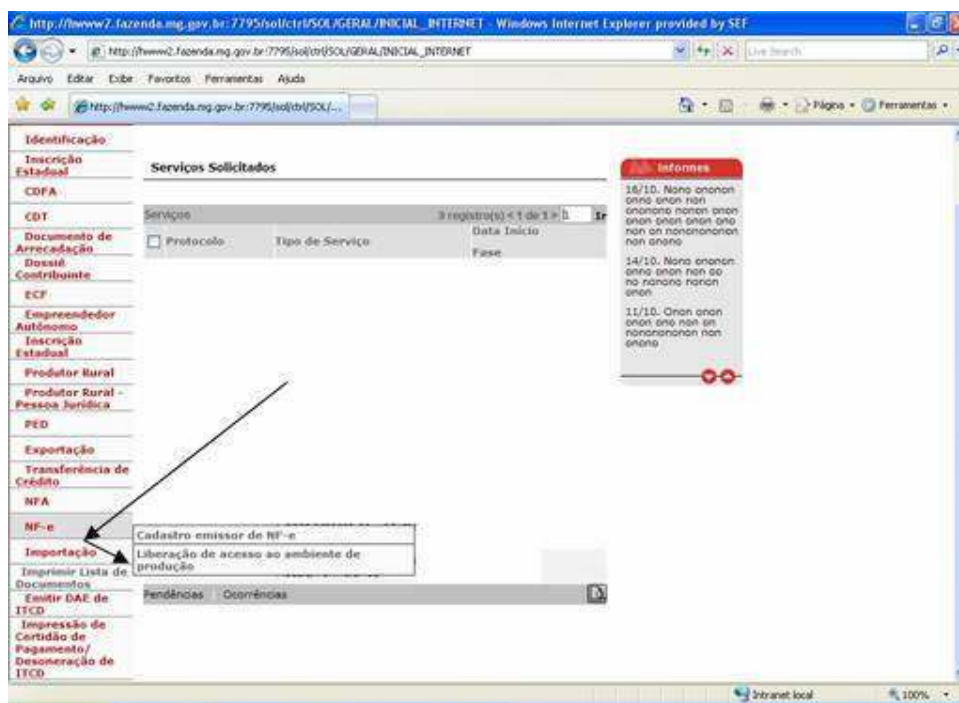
http://hwww2.fazenda.mg.gov.br:7795/sol/ctrl/SOL/GERAL/INICIAL_INTERNET - Windows Internet Explorer provided by SEF

http://hwww2.fazenda.mg.gov.br:7795/sol/ctrl/SOL/GERAL/INICIAL_INTERNET

Live Search

Arquivo Editar Exibir Favoritos Ferramentas Ajuda

http://hwww2.fazenda.mg.gov.br:7795/sol/ctrl/SOL/...

Página Ferramentas

Identificação
Inscrição Estadual
CDFA
CDT
Documento de Arrecadação
Dossiê Contribuinte
ECF
Empreendedor Autônomo
Inscrição Estadual
Produtor Rural
Produtor Rural - Pessoa Jurídica
PED
Exportação
Transferência de Crédito
NFA
NF-e
Importação
Imprimir Lista de Documentos
Emitir DAE de ITCD
Impressão de Certidão de Pagamento/ Desoneração de ITCD

Serviços Solicitados

Serviços 0 registro(s) < 1 de 1 > 1 Ir

| Protocolo | Tipo de Serviço | Data Início Fase |
|---|---|---|

Cadastro emissor de NF-e
Liberação de acesso ao ambiente de produção

Pendências Ocorrências

Informes
16/10. Nono ononon onno onon non ononono nonon onon onon onon onon ono non on nononononon non onono
14/10. Nono ononon onno onon non oo no nonono nonon onon
11/10. Onon onon onon ono non on nonononon non onono

Intranet local 100%